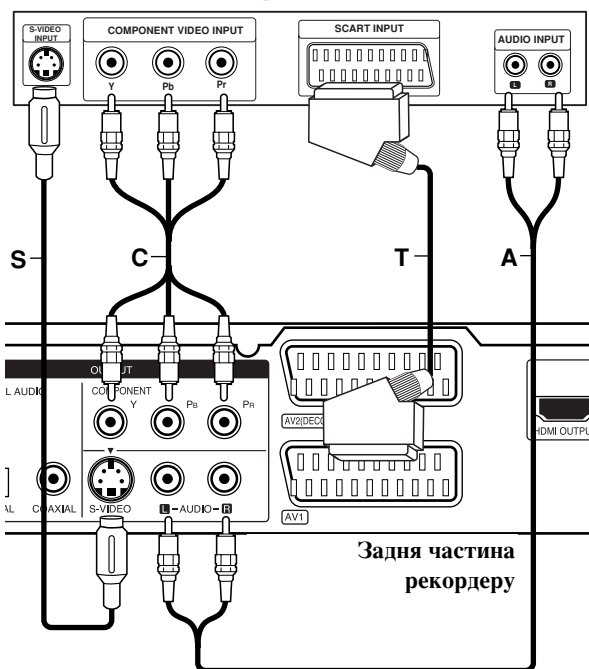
S-VIDEO INPUT

COMPONENT VIDEO INPUT

Y Pb Pr

SCART INPUT

AUDIO INPUT

L R

S

C

T

A

OUTPUT

L AUDIO

COMPONENT

Y PB PR

AV2(DECO

HDMI OUTPU

AL COAXIAL S-VIDEO L - AUDIO - R

AV1

Задня частина рекордеру